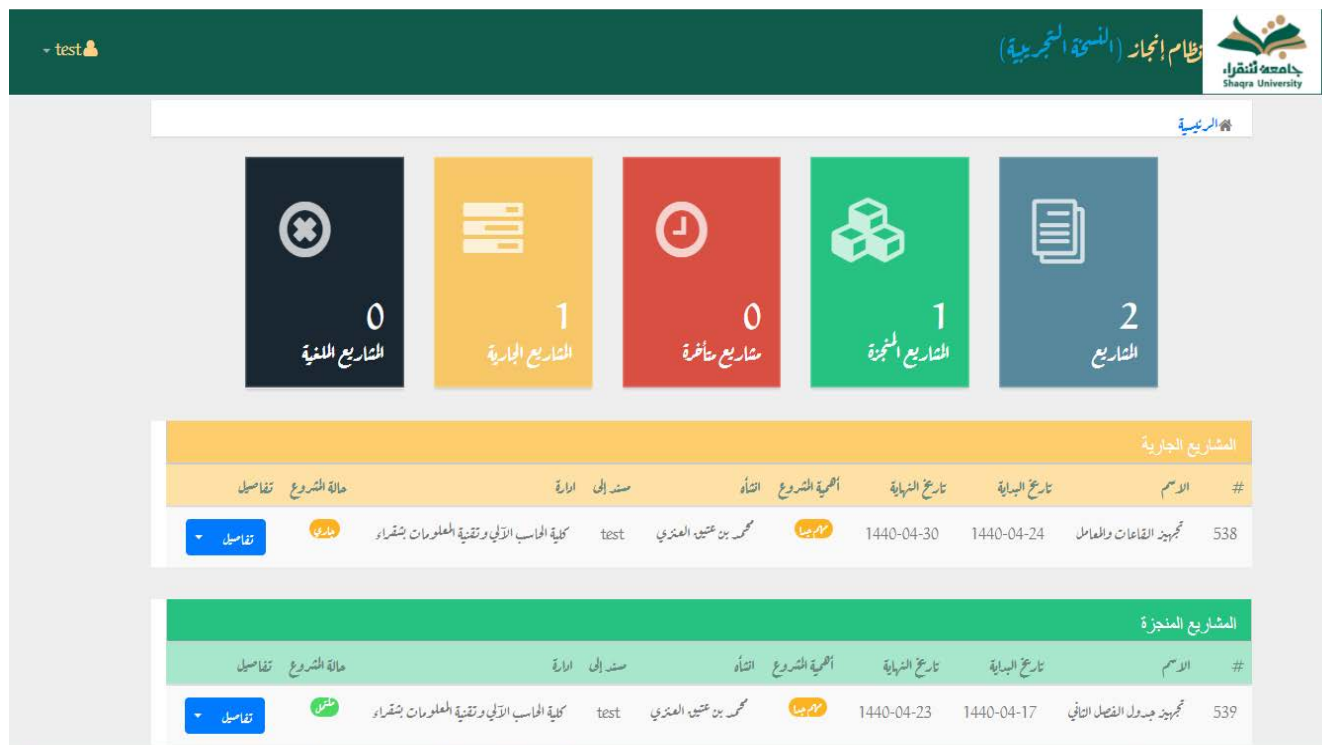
test

نظام إنجاز (النسخة التجريبية)

جامعة شقراء
Shaqra University

الرئيسية

2
المشاريع

1
المشاريع المنجزة

0
مشاريع متأخرة

1
المشاريع الجارية

0
المشاريع الملغية

المشاريع الجارية

| # | الاسم | تاريخ البداية | تاريخ النهاية | أهمية المشروع | انشأه | مسند إلى | ادارة | حالة المشروع | تفاصيل |
|---|---|---|---|---|---|---|---|---|---|
| 538 | تجهيز القاعات والمعامل | 1440-04-24 | 1440-04-30 | مهم جدا | محمد بن عتيق العنزي | test | كلية الحاسب الآلي وتقنية المعلومات بشقراء | جاري | تفاصيل |

المشاريع المنجزة

| # | الاسم | تاريخ البداية | تاريخ النهاية | أهمية المشروع | انشأه | مسند إلى | ادارة | حالة المشروع | تفاصيل |
|---|---|---|---|---|---|---|---|---|---|
| 539 | تجهيز جدول الفصل الثاني | 1440-04-17 | 1440-04-23 | مهم جدا | محمد بن عتيق العنزي | test | كلية الحاسب الآلي وتقنية المعلومات بشقراء | مكتمل | تفاصيل |